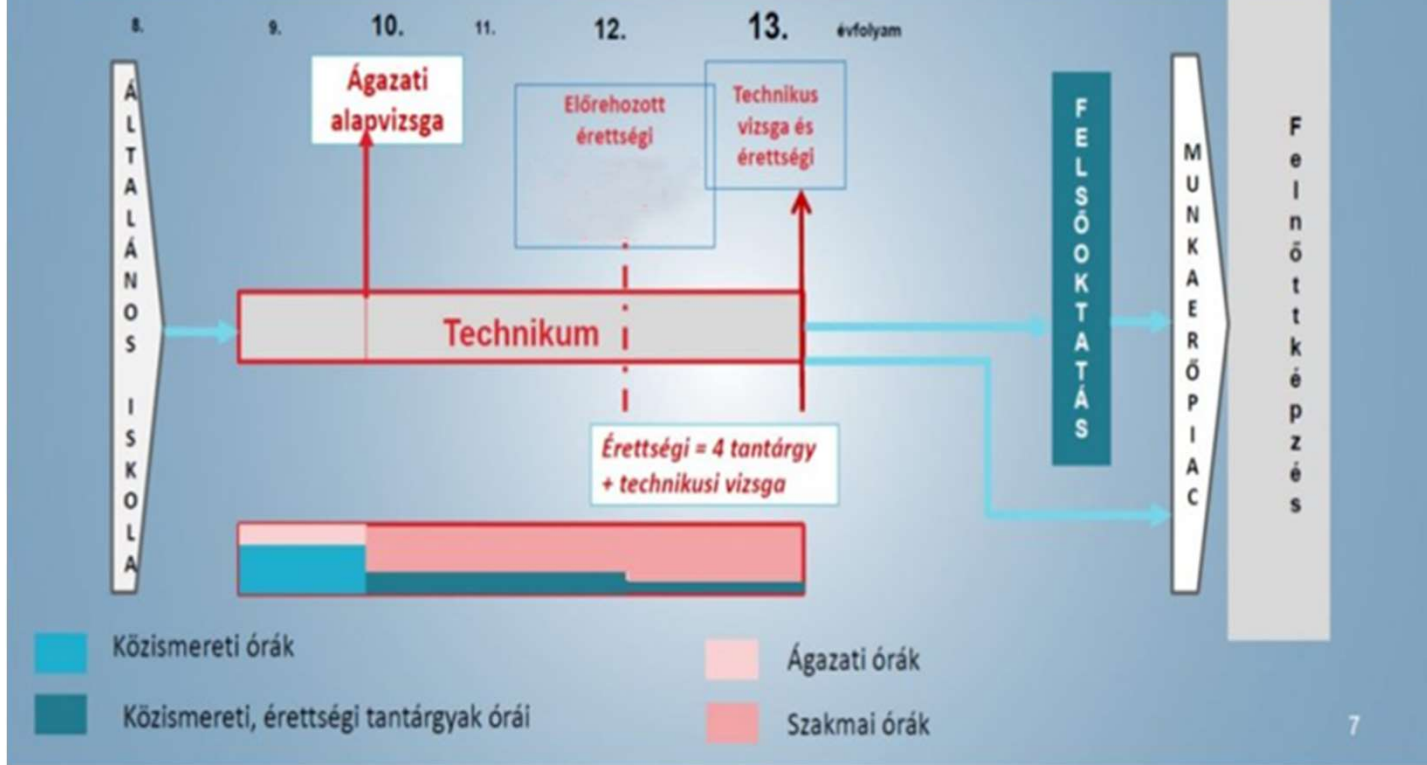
8. 9. 10. 11. 12. 13. évfolyam

ÁLTALÁNOS ISKOLA

Ágazati alapvizsga

Előrehozott érettségi

Technikus vizsga és érettségi

Technikum

Érettségi = 4 tantárgy + technikusi vizsga

FELSŐOKTATÁS

MUNKAERŐPIAC

Felnőttképzés

Közismereti órák

Közismereti, érettségi tantárgyak órái

Ágazati órák

Szakmai órák

7